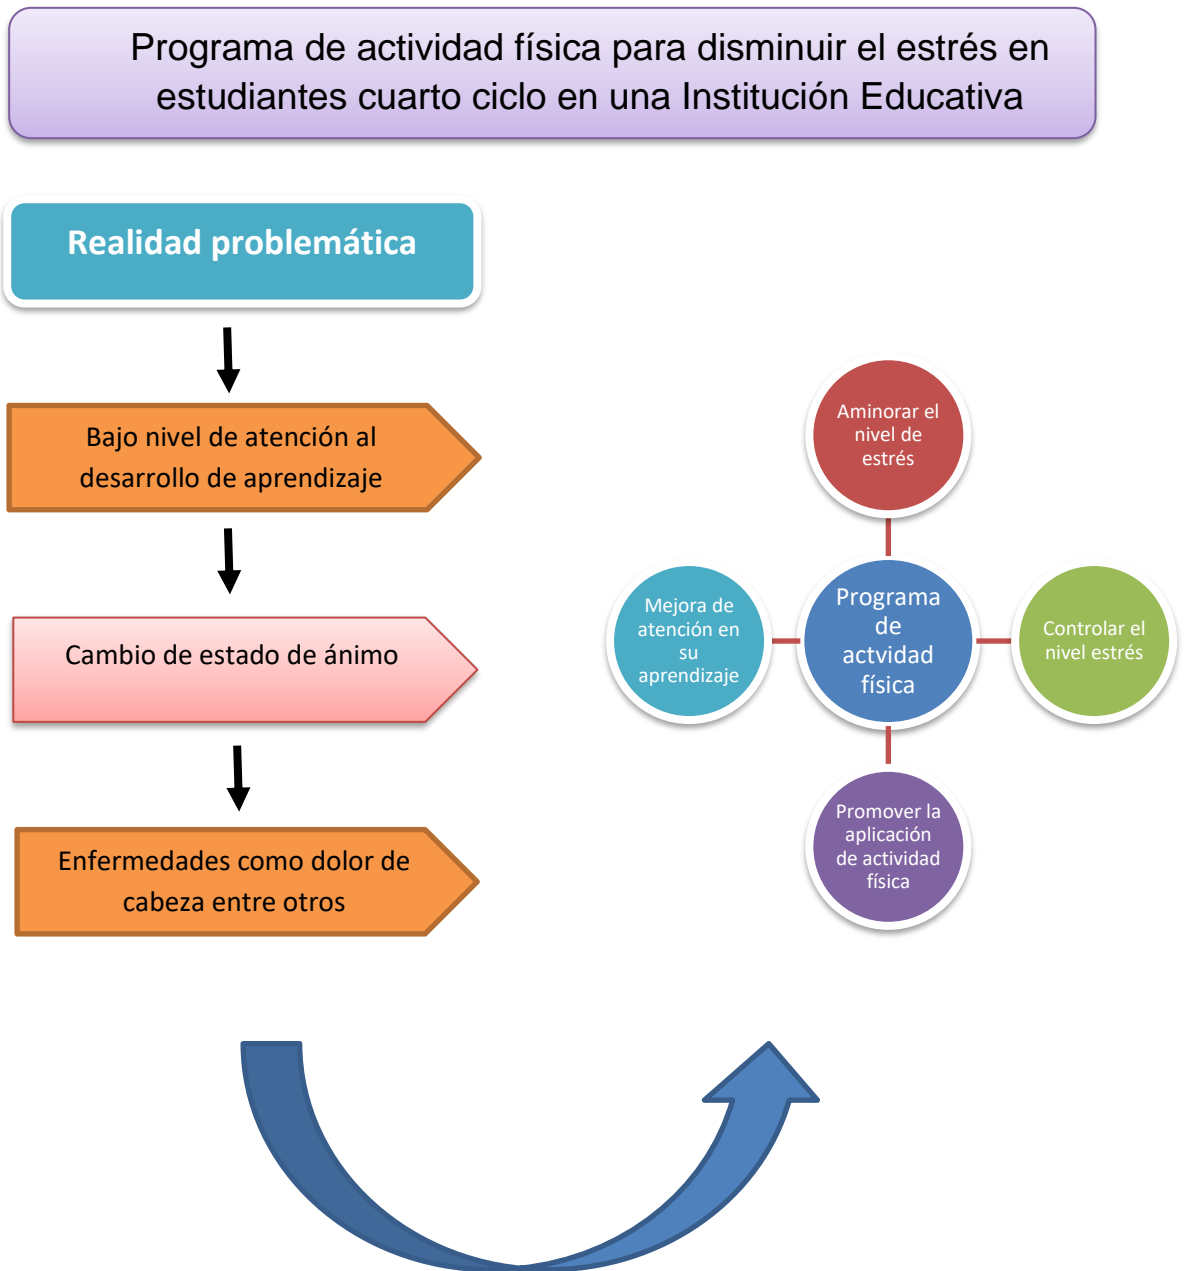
Programa de actividad física para disminuir el estrés en estudiantes cuarto ciclo en una Institución Educativa

Realidad problemática

Bajo nivel de atención al desarrollo de aprendizaje

Cambio de estado de ánimo

Enfermedades como dolor de cabeza entre otros

Aminorar el nivel de estrés

Mejora de atención en su aprendizaje

Programa de actvidad física

Controlar el nivel estrés

Promover la aplicación de actividad física